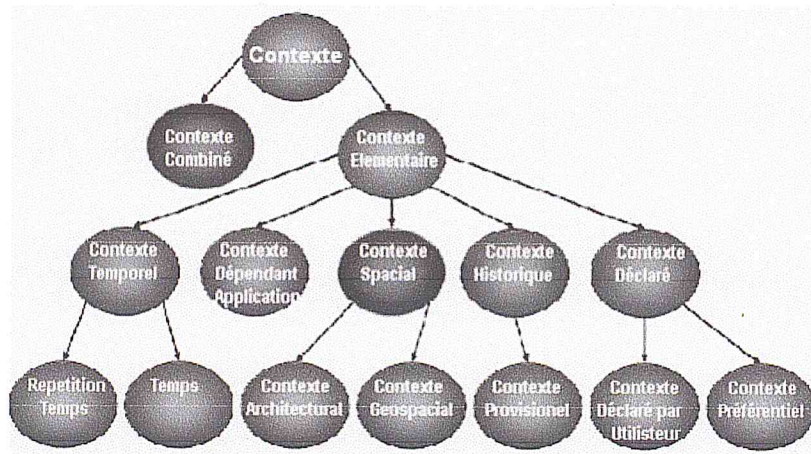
Contexte

Contexte Combiné

Contexte Elementaire

Contexte Temporel

Contexte Dépendant Application

Contexte Spacial

Contexte Historique

Contexte Déclaré

Repetition Temps

Temps

Contexte Architectural

Contexte Geospacial

Contexte Provisionel

Contexte Déclaré par Utilisteur

Contexte Préférentiel